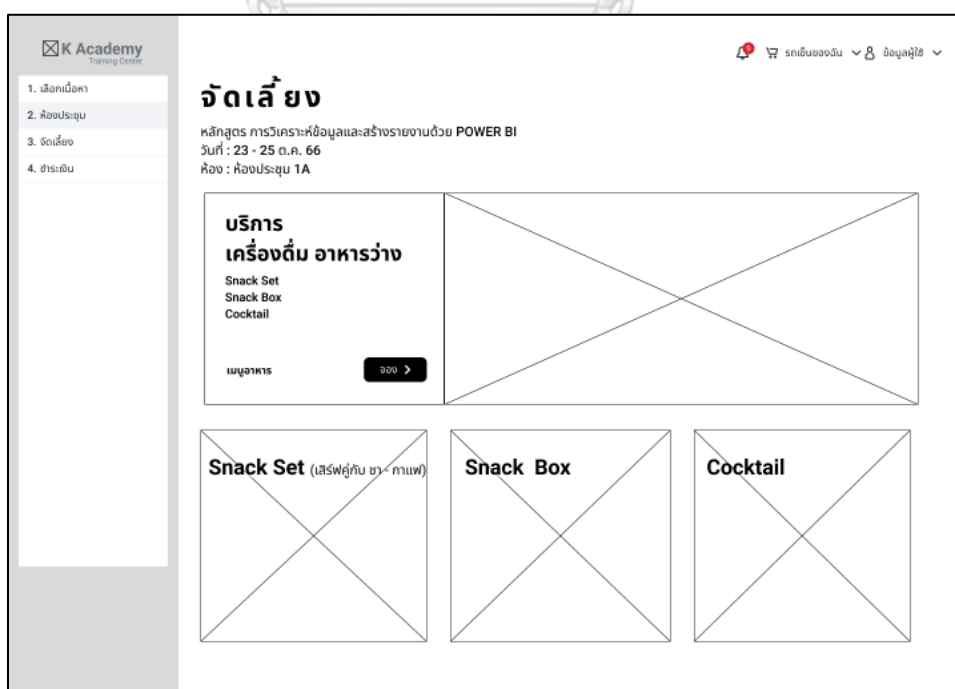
K Academy
Training Center

1. เลือกเนื้อหา
2. ห้องประชุม
3. จัดเลี้ยง
4. ชำระเงิน

รถเข็นของฉัน ข้อมูลผู้ใช้

จัดเลี้ยง

หลักสูตร การวิเคราะห์ข้อมูลและสร้างรายงานด้วย POWER BI
วันที่ : 23 - 25 ต.ค. 66
ห้อง : ห้องประชุม 1A

บริการ
เครื่องดื่ม อาหารว่าง

Snack Set
Snack Box
Cocktail

เมนูอาหาร

จอง

Snack Set (เสิร์ฟคู่กับ ชา - กาแฟ)

Snack Box

Cocktail